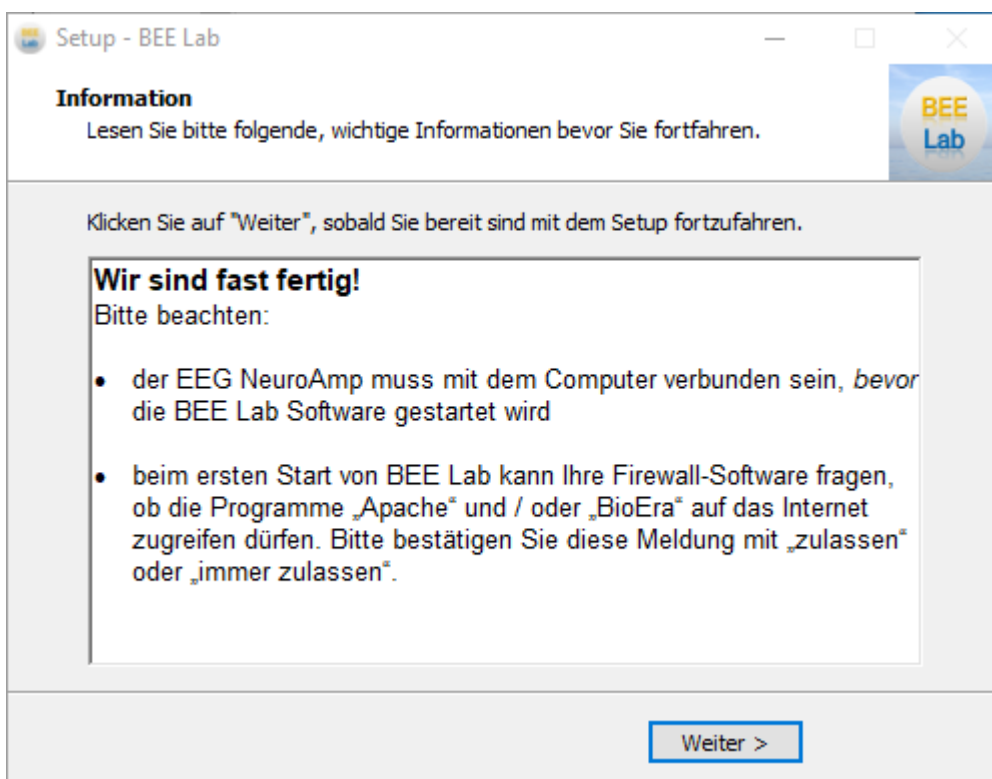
Setup - BEE Lab

**Information**
Lesen Sie bitte folgende, wichtige Informationen bevor Sie fortfahren.

BEE Lab

Klicken Sie auf "Weiter", sobald Sie bereit sind mit dem Setup fortzufahren.

**Wir sind fast fertig!**
Bitte beachten:

- der EEG NeuroAmp muss mit dem Computer verbunden sein, *bevor* die BEE Lab Software gestartet wird

- beim ersten Start von BEE Lab kann Ihre Firewall-Software fragen, ob die Programme „Apache“ und / oder „BioEra“ auf das Internet zugreifen dürfen. Bitte bestätigen Sie diese Meldung mit „zulassen“ oder „immer zulassen“.

Weiter >